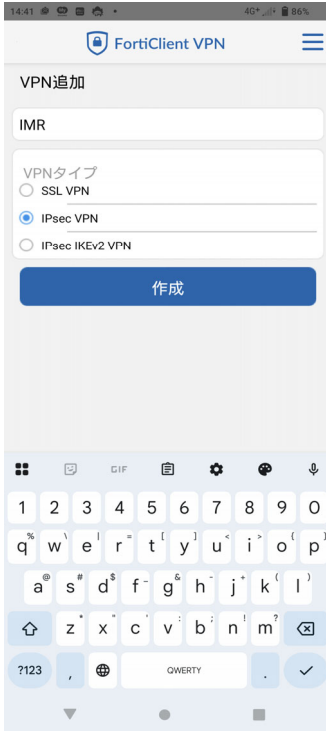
14:41 • 4G⁺ 86%

FortiClient VPN

VPN追加

IMR

VPNタイプ

SSL VPN

IPsec VPN

IPsec IKEv2 VPN

作成

GIF

1 2 3 4 5 6 7 8 9 0

q % w \ e | r = t [ y ] u < i > o { p }

a @ s # d $ f - g & h - j + k ( l )

z * x " c ' v : b ; n ! m ?

?123 , QWERTY .